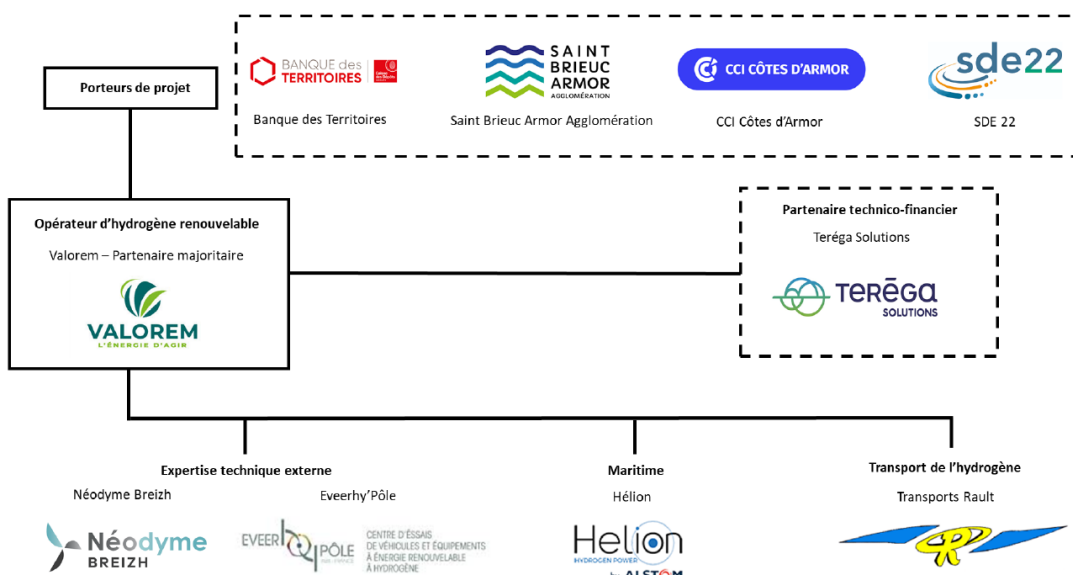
Porteurs de projet

BANQUE des TERRITOIRES

Banque des Territoires

SAINT BRIEUC ARMOR AGGLOMÉRATION

Saint Brieuc Armor Agglomération

CCI CÔTES D'ARMOR

CCI Côtes d'Armor

sde22

SDE 22

Opérateur d'hydrogène renouvelable

Valorem – Partenaire majoritaire

VALOREM
L'ÉNERGIE D'AGIR

Partenaire technico-financier

Teréga Solutions

TERĒGA SOLUTIONS

Expertise technique externe

Néodyme Breizh

Eveerhy'Pôle

Néodyme BREIZH

EVEER PÔLE

CENTRE D'ESSAIS DE VÉHICULES ET ÉQUIPEMENTS À ÉNERGIE RENOUVELABLE À HYDROGÈNE

Maritime

Hélion

Helion HYDROGEN POWER by ALSTOM

Transport de l'hydrogène

Transports Rault

R